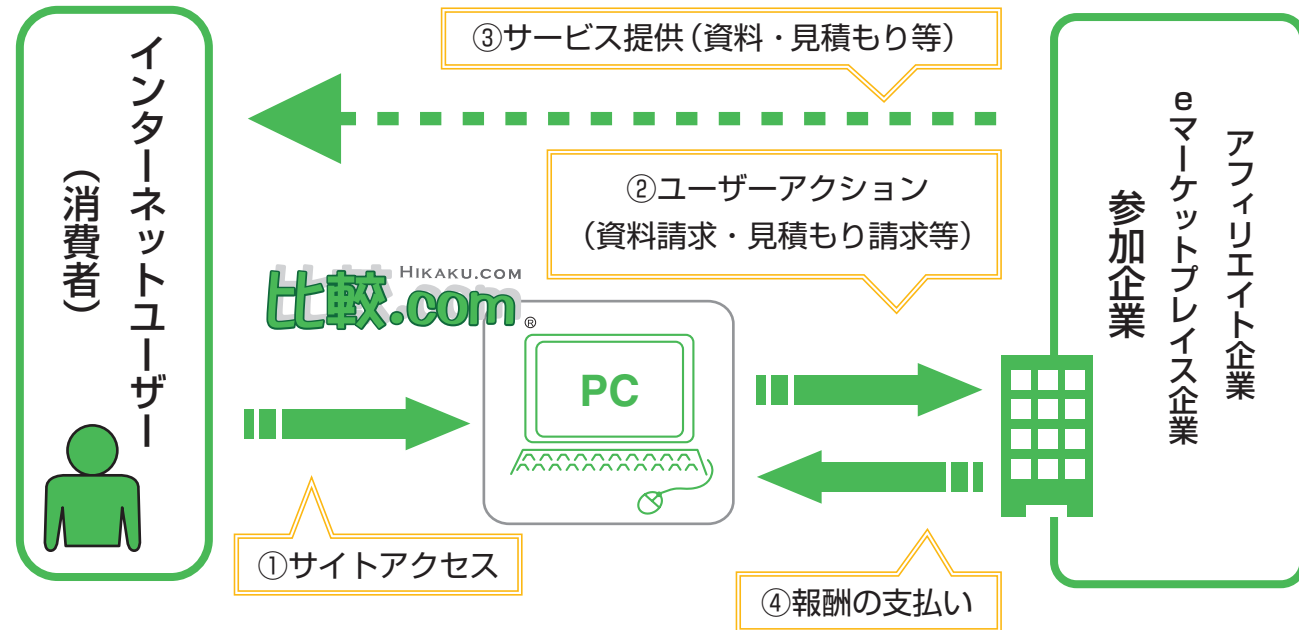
インターネットユーザー
（消費者）

③サービス提供（資料・見積もり等）

②ユーザーアクション
（資料請求・見積もり請求等）

HIKAKU.COM
比較.com®

PC

参加企業

eマーケットプレイス企業

アフィリエイト企業

①サイトアクセス

④報酬の支払い